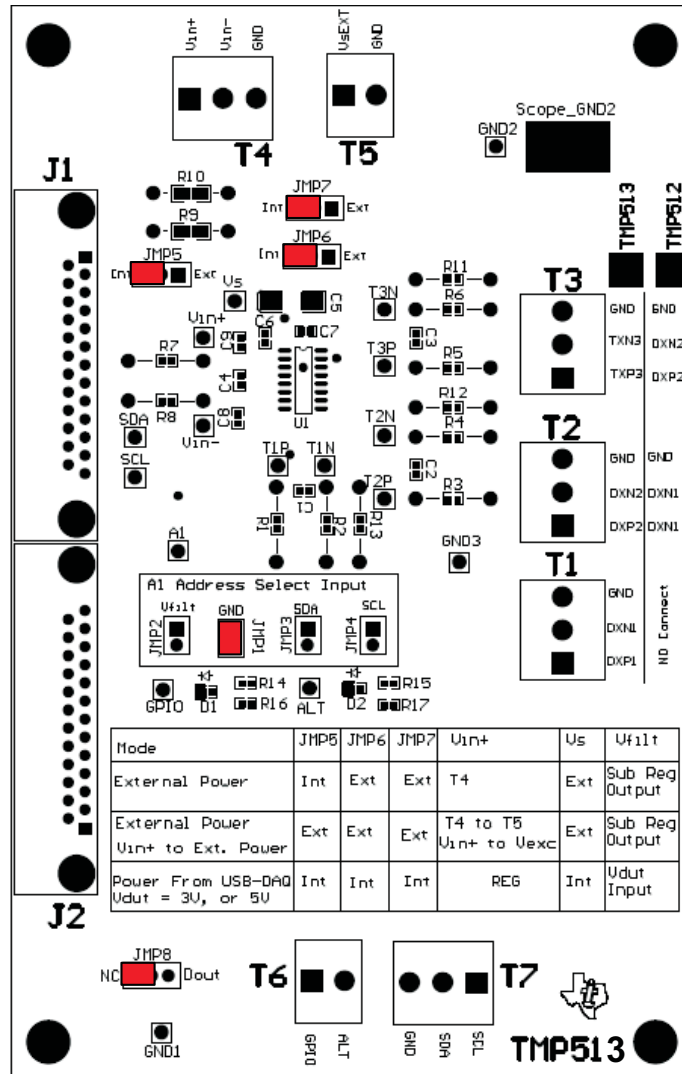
Vin+ Vin- GND
T4
VsEXT GND
T5
Scope_GND2
GND2
J1
R10
R9
JMP7
Int Ext
JMP6
Int Ext
JMP5
Int Ext
TMP513
TMP512
Vs
C6 C5
C7
Vin+
C9
R7
C4
U1
R8
C8
SDA
Vin-
SCL
R11
T3N
R6
C3
T3P
R5
R12
T2N
R4
C2
T1P T1N
T2P
R3
C1
R1 R2 R13
A1
GND3
T3
GND GND
TXN3 DXN2
TXP3 DXP2
T2
GND GND
DXN2 DXN1
DXP2 DXN1
T1
GND
DXN1
DXP1
NO Connect
A1 Address Select Input
Vfilt GND SDA SCL
JMP2 JMP1 JMP3 JMP4
GPIO D1 R14 R16 ALT D2 R15 R17

| Mode | JMP5 | JMP6 | JMP7 | Vin+ | Vs | Vfilt |
|---|---|---|---|---|---|---|
| External Power | Int | Ext | Ext | T4 | Ext | Sub Reg Output |
| External Power Vin+ to Ext. Power | Ext | Ext | Ext | T4 to T5 Vin+ to Vexc | Ext | Sub Reg Output |
| Power From USB-DAQ Vdut = 3V, or 5V | Int | Int | Int | REG | Int | Vdut Input |

J2
JMP8
NC Dout
T6
GPIO ALT
T7
GND SDA SCL
GND1
TMP513